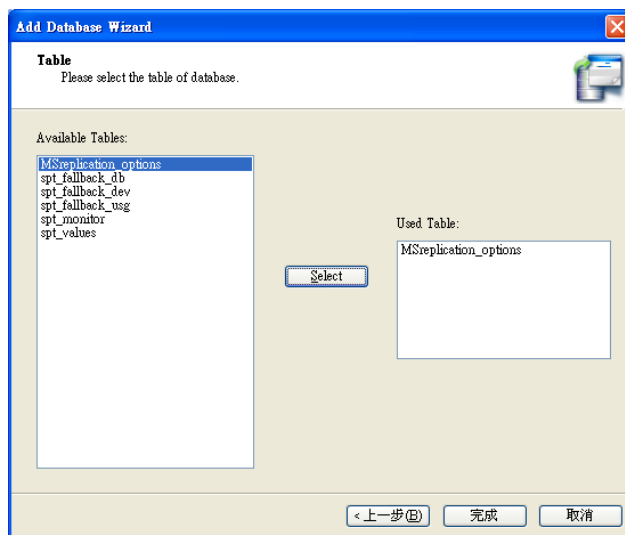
Add Database Wizard

Table
Please select the table of database.

Available Tables:

MSreplication_options
spt_fallback_db
spt_fallback_dev
spt_fallback_usg
spt_monitor
spt_values

Select

Used Table:

MSreplication_options

< 上一步(B)
完成
取消